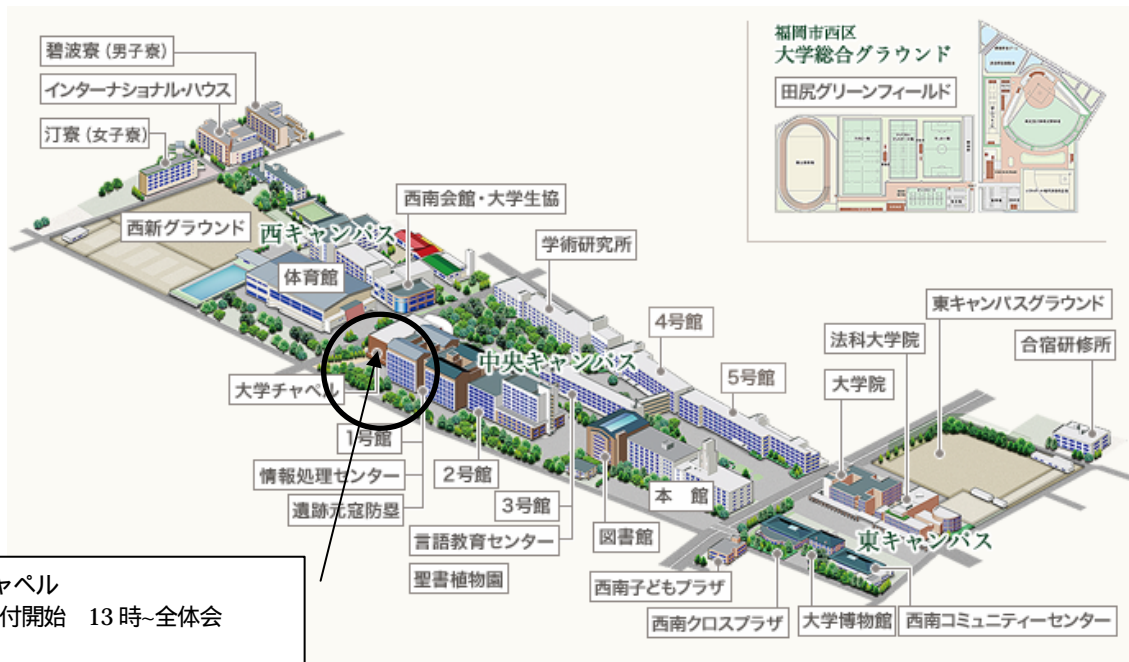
碧波寮（男子寮）
インターナショナル・ハウス
汀寮（女子寮）
西新グラウンド
西キャンパス
体育館
西南会館・大学生協
学術研究所
4号館
5号館
中央キャンパス
大学チャペル
1号館
情報処理センター
遺跡元寇防塁
2号館
3号館
言語教育センター
聖書植物園
本　館
図書館
西南子どもプラザ
西南クロスプラザ
大学博物館
西南コミュニティーセンター
東キャンパス
法科大学院
大学院
東キャンパスグラウンド
合宿研修所
福岡市西区
大学総合グラウンド
田尻グリーンフィールド

ャペル
付開始　13 時~全体会